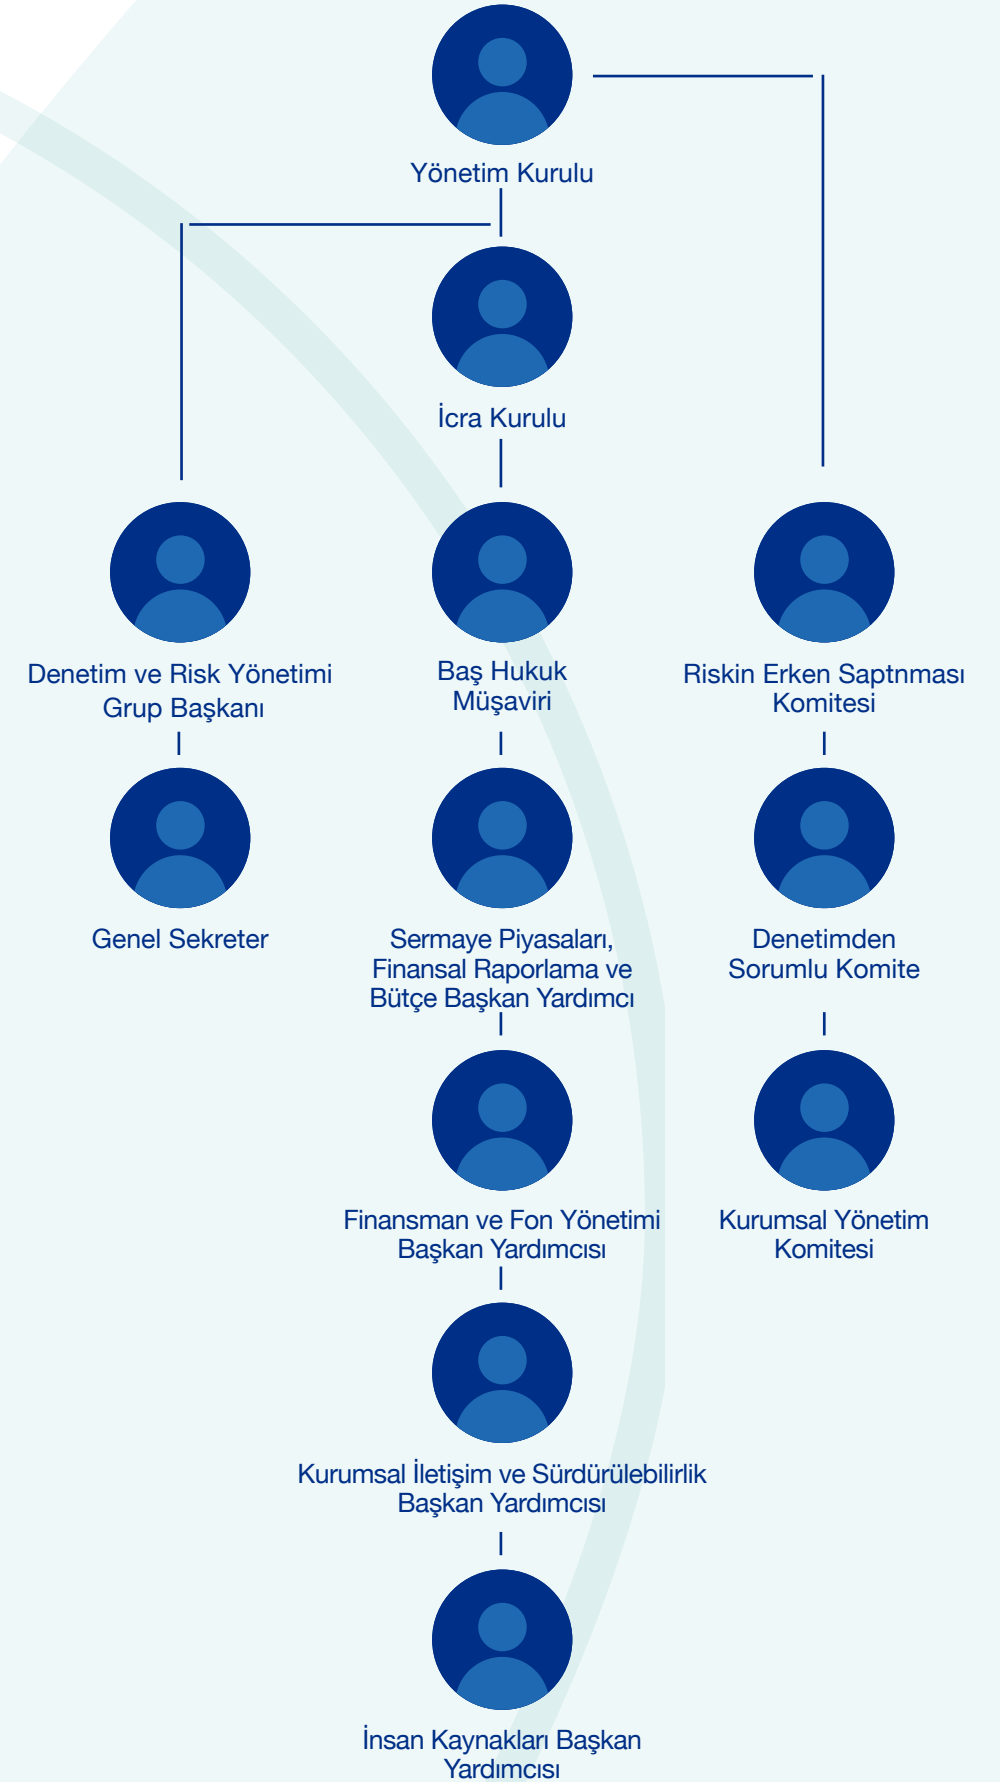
Yönetim Kurulu

İcra Kurulu

Denetim ve Risk Yönetimi Grup Başkanı

Baş Hukuk Müşaviri

Riskin Erken Saptnması Komitesi

Genel Sekreter

Sermaye Piyasaları, Finansal Raporlama ve Bütçe Başkan Yardımcı

Denetimden Sorumlu Komite

Finansman ve Fon Yönetimi Başkan Yardımcısı

Kurumsal Yönetim Komitesi

Kurumsal İletişim ve Sürdürülebilirlik Başkan Yardımcısı

İnsan Kaynakları Başkan Yardımcısı